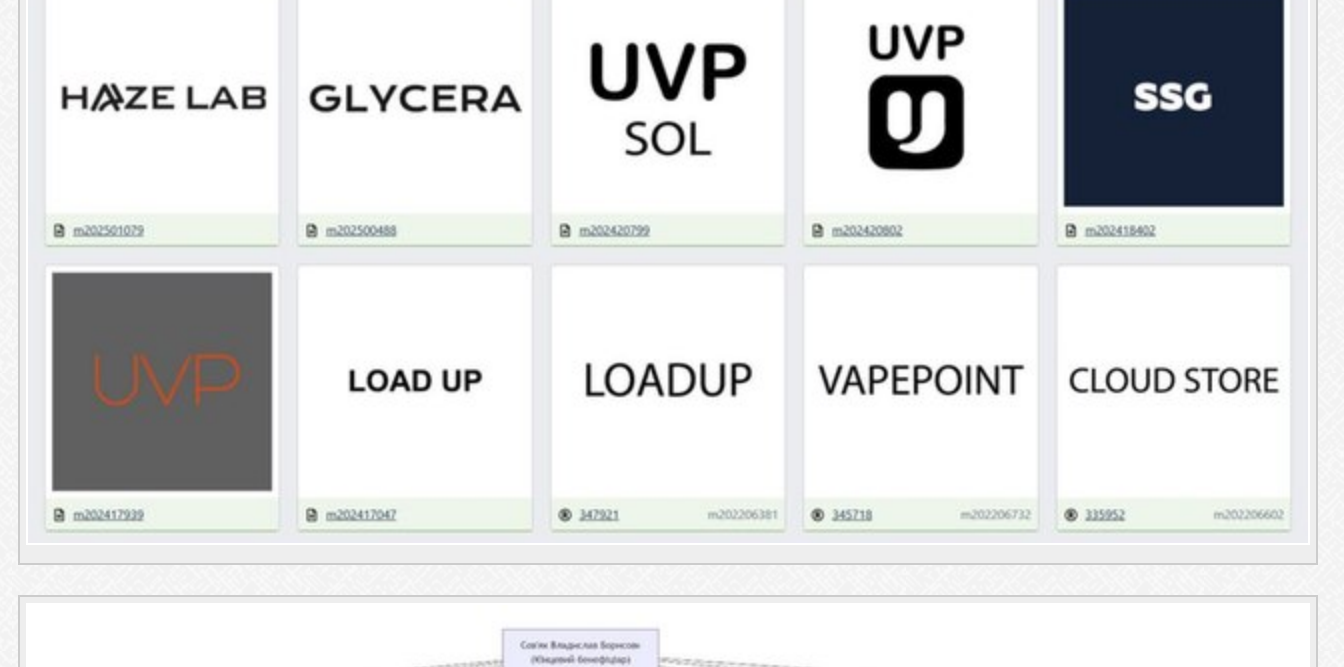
HAZE LAB

m202501079

GLYCERA

m202500488

UVP SOL

m202420799

UVP

m202420802

SSG

m202418402

UVP

m202417939

LOAD UP

m202417047

LOADUP

347921 m202206381

VAPEPOINT

345718 m202206732

CLOUD STORE

335952 m202206602

Сабік Владислав Борисович (Кінцевий бенефіціар)